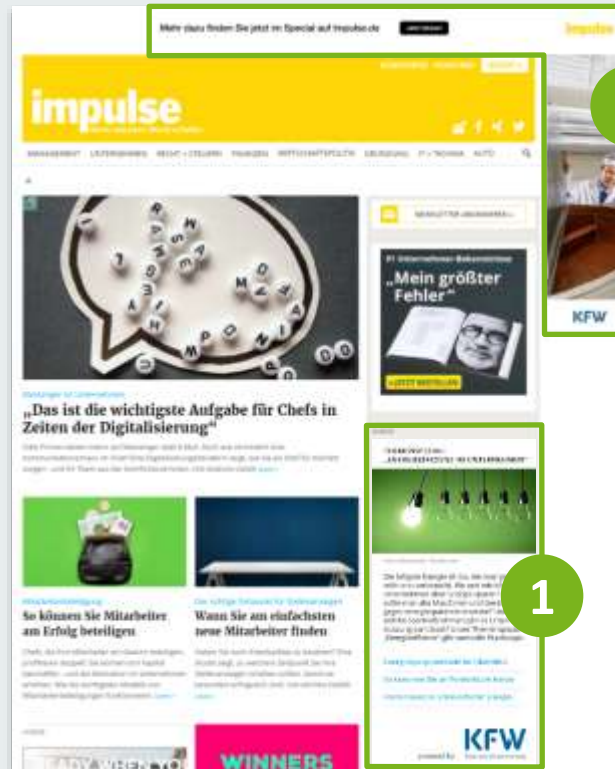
Mehr dazu finden Sie jetzt im Special auf impulse.de

impulse

MANAGEMENT UNTERNEHMEN RECHT + STEUERN FINANZEN WIRTSCHAFTSPOLITIK GRÜNDUNG IT + TECHNIK AUTO

„Das ist die wichtigste Aufgabe für Chefs in Zeiten der Digitalisierung“

NEWSLETTER ABONNIEREN

„Mein größter Fehler“

JETZT BESTELLEN

So können Sie Mitarbeiter am Erfolg beteiligen

Wann Sie am einfachsten neue Mitarbeiter finden

1

KFW

WINNERS